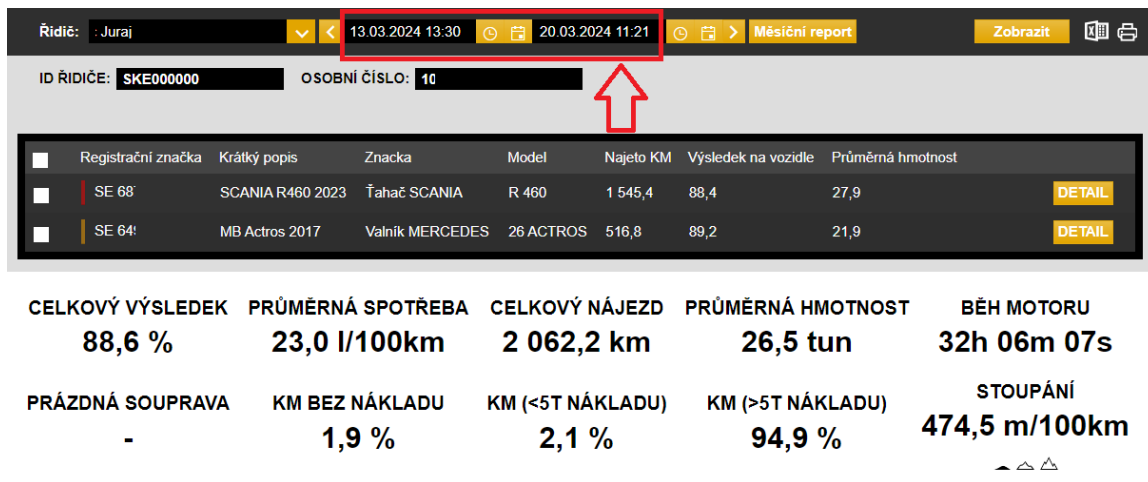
Řidič: : Juraj 13.03.2024 13:30 20.03.2024 11:21 Měsíční report Zobrazit

ID ŘIDIČE: SKE000000 OSOBNÍ ČÍSLO: 10

| | Registrační značka | Krátký popis | Znacka | Model | Najeto KM | Výsledek na vozidle | Průměrná hmotnost | |
|---|---|---|---|---|---|---|---|---|
| | SE 68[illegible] | SCANIA R460 2023 | Ťahač SCANIA | R 460 | 1 545,4 | 88,4 | 27,9 | DETAIL |
| | SE 64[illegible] | MB Actros 2017 | Valník MERCEDES | 26 ACTROS | 516,8 | 89,2 | 21,9 | DETAIL |

CELKOVÝ VÝSLEDEK
88,6 %

PRŮMĚRNÁ SPOTŘEBA
23,0 l/100km

CELKOVÝ NÁJEZD
2 062,2 km

PRŮMĚRNÁ HMOTNOST
26,5 tun

BĚH MOTORU
32h 06m 07s

PRÁZDNÁ SOUPRAVA
-

KM BEZ NÁKLADU
1,9 %

KM (<5T NÁKLADU)
2,1 %

KM (>5T NÁKLADU)
94,9 %

STOUPÁNÍ
474,5 m/100km